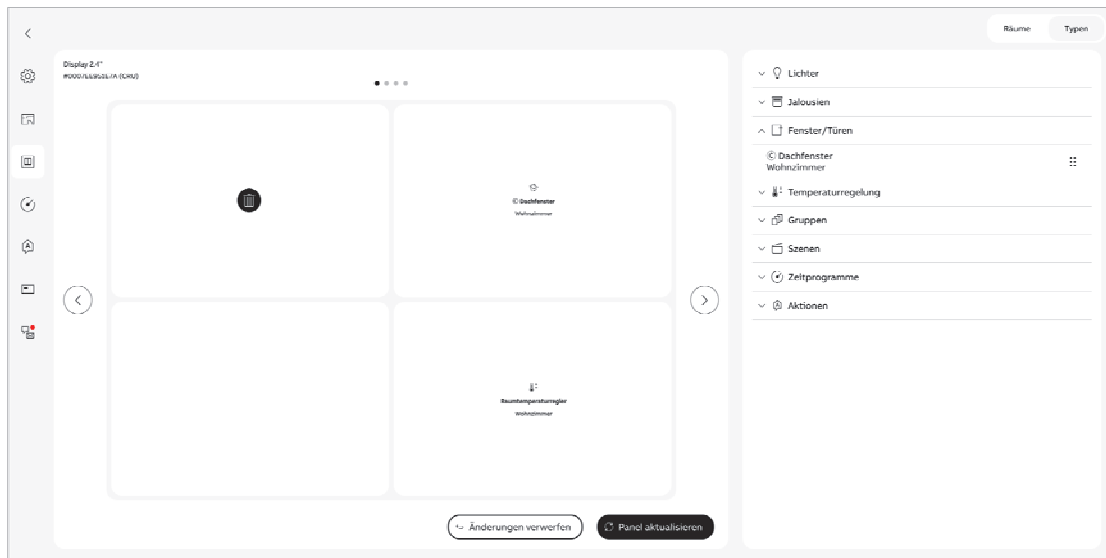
Räume Typen

Display 2.4"
#000.EE8C8L7A (CH0)

© Dachfenster
Wohnzimmer

Raumtemperaturregler
Wohnzimmer

Änderungen verwerfen
Panel aktualisieren

Lichter
Jalousien
Fenster/Türen
© Dachfenster
Wohnzimmer
Temperaturregelung
Gruppen
Szenen
Zeitprogramme
Aktionen